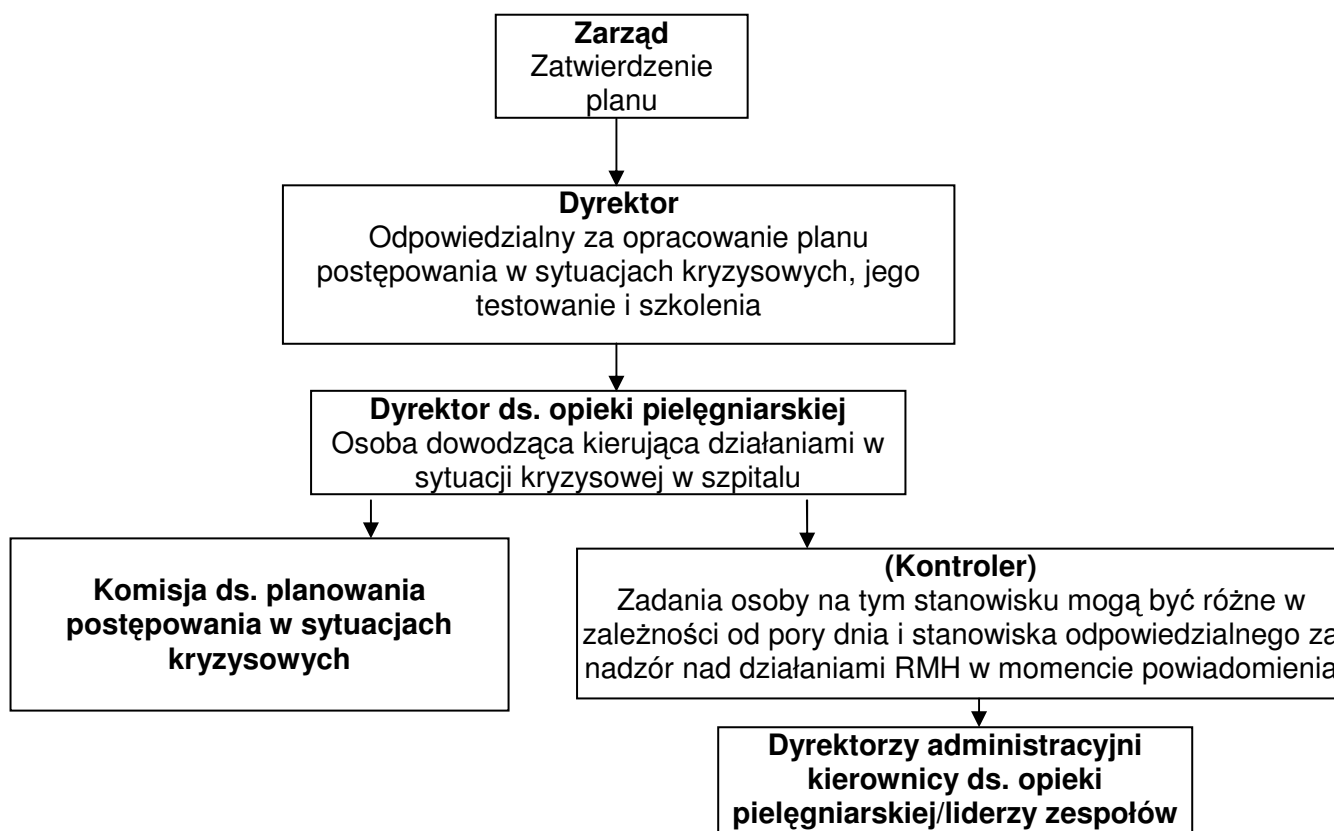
**Zarząd**
Zatwierdzenie planu

**Dyrektor**
Odpowiedzialny za opracowanie planu postępowania w sytuacjach kryzysowych, jego testowanie i szkolenia

**Dyrektor ds. opieki pielęgniarskiej**
Osoba dowodząca kierująca działaniami w sytuacji kryzysowej w szpitalu

**Komisja ds. planowania postępowania w sytuacjach kryzysowych**

**(Kontroler)**
Zadania osoby na tym stanowisku mogą być różne w zależności od pory dnia i stanowiska odpowiedzialnego za nadzór nad działaniami RMH w momencie powiadomienia

**Dyrektorzy administracyjni kierownicy ds. opieki pielęgniarskiej/liderzy zespołów**